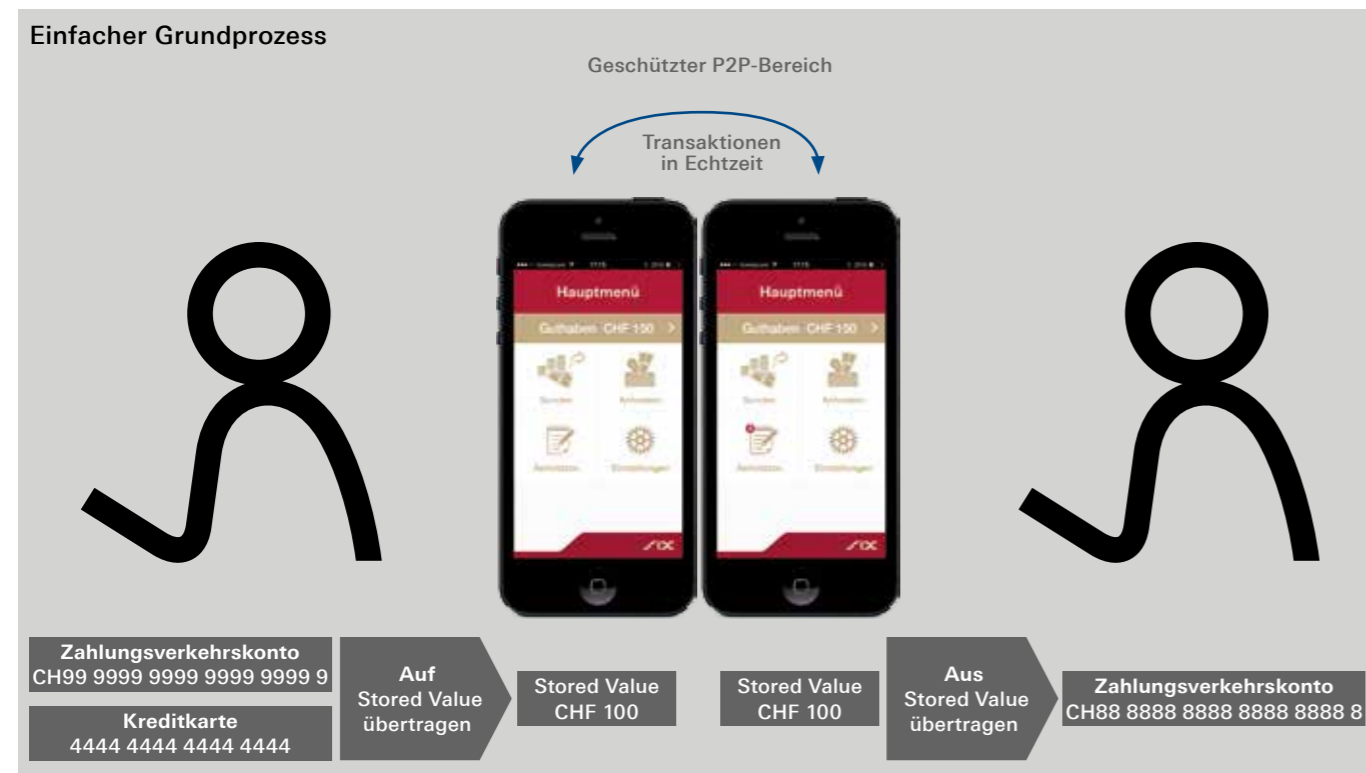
Einfacher Grundprozess

Geschützter P2P-Bereich

Transaktionen in Echtzeit

Hauptmenü

Guthaben CHF 100 >

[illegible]

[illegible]

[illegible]

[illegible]

Hauptmenü

Guthaben CHF 100 >

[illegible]

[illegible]

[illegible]

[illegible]

Zahlungsverkehrskonto
CH99 9999 9999 9999 9999 9

Kreditkarte
4444 4444 4444 4444

Auf
Stored Value
übertragen

Stored Value
CHF 100

Stored Value
CHF 100

Aus
Stored Value
übertragen

Zahlungsverkehrskonto
CH88 8888 8888 8888 8888 8